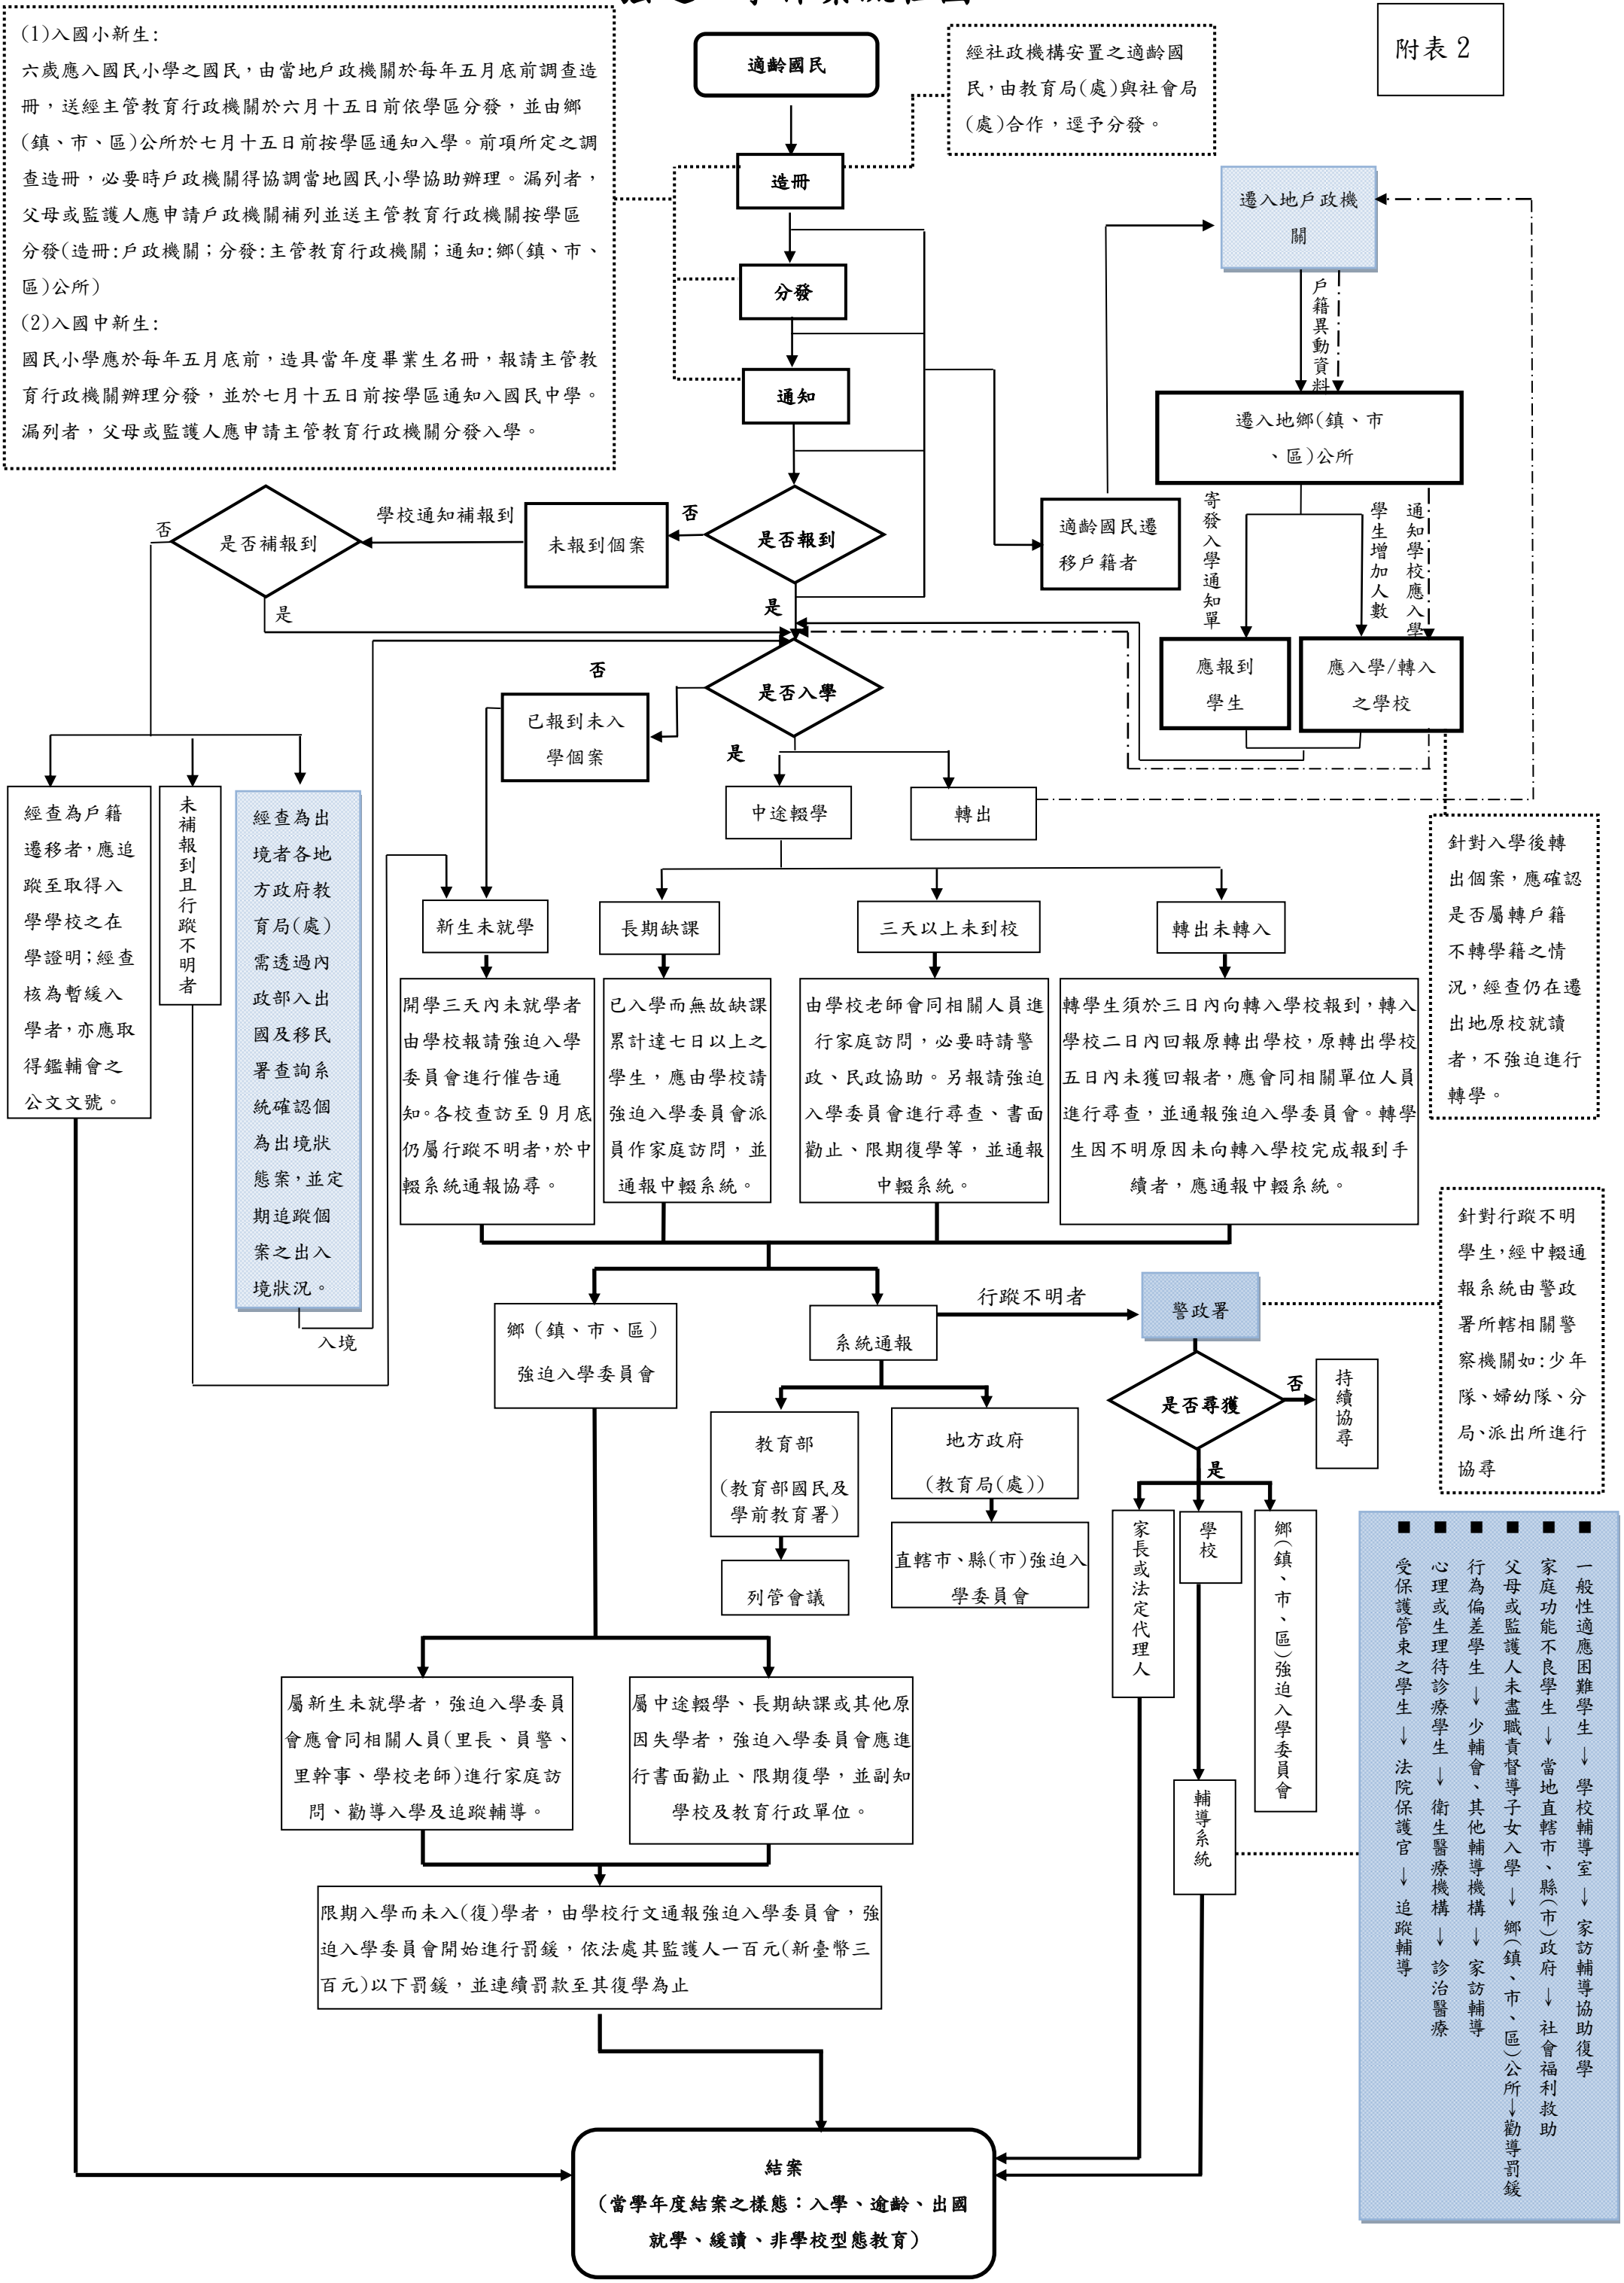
附表 2

(1)入國小新生:
六歲應入國民小學之國民，由當地戶政機關於每年五月底前調查造冊，送經主管教育行政機關於六月十五日前依學區分發，並由鄉(鎮、市、區)公所於七月十五日前按學區通知入學。前項所定之調查造冊，必要時戶政機關得協調當地國民小學協助辦理。漏列者，父母或監護人應申請戶政機關補列並送主管教育行政機關按學區分發(造冊:戶政機關；分發:主管教育行政機關；通知:鄉(鎮、市、區)公所)
(2)入國中新生:
國民小學應於每年五月底前，造具當年度畢業生名冊，報請主管教育行政機關辦理分發，並於七月十五日前按學區通知入國民中學。漏列者，父母或監護人應申請主管教育行政機關分發入學。

適齡國民

經社政機構安置之適齡國民，由教育局(處)與社會局(處)合作，逕予分發。

造冊

分發

通知

遷入地戶政機關

戶籍異動資料

遷入地鄉(鎮、市、區)公所

適齡國民遷移戶籍者

寄發入學通知單

學生增加人數

通知學校應入學

應報到學生

應入學/轉入之學校

是否補報到

否

學校通知補報到

未報到個案

否

是否報到

是

是

否

是否入學

已報到未入學個案

是

中途輟學

轉出

經查為戶籍遷移者，應追蹤至取得入學學校之在學證明；經查核為暫緩入學者，亦應取得鑑輔會之公文文號。

未補報到且行蹤不明者

經查為出境者各地方政府教育局(處)需透過內政部入出國及移民署查詢系統確認個為出境狀態案，並定期追蹤個案之出入境狀況。

入境

針對入學後轉出個案，應確認是否屬轉戶籍不轉學籍之情況，經查仍在遷出地原校就讀者，不強迫進行轉學。

新生未就學

長期缺課

三天以上未到校

轉出未轉入

開學三天內未就學者由學校報請強迫入學委員會進行催告通知。各校查訪至 9 月底仍屬行蹤不明者，於中輟系統通報協尋。

已入學而無故缺課累計達七日以上之學生，應由學校請強迫入學委員會派員作家庭訪問，並通報中輟系統。

由學校老師會同相關人員進行家庭訪問，必要時請警政、民政協助。另報請強迫入學委員會進行尋查、書面勸止、限期復學等，並通報中輟系統。

轉學生須於三日內向轉入學校報到，轉入學校二日內回報原轉出學校，原轉出學校五日內未獲回報者，應會同相關單位人員進行尋查，並通報強迫入學委員會。轉學生因不明原因未向轉入學校完成報到手續者，應通報中輟系統。

針對行蹤不明學生，經中輟通報系統由警政署所轄相關警察機關如:少年隊、婦幼隊、分局、派出所進行協尋

鄉（鎮、市、區）強迫入學委員會

系統通報

行蹤不明者

警政署

是否尋獲

否

持續協尋

是

教育部
(教育部國民及學前教育署)

地方政府
(教育局(處))

列管會議

直轄市、縣(市)強迫入學委員會

家長或法定代理人

學校

鄉(鎮、市、區)強迫入學委員會

輔導系統

■ 一般性適應困難學生→學校輔導室→家訪輔導協助復學
■ 家庭功能不良學生→當地直轄市、縣(市)政府→社會福利救助
■ 父母或監護人未盡職責督導子女入學→鄉(鎮、市、區)公所→勸導罰鍰
■ 行為偏差學生→少輔會、其他輔導機構→家訪輔導
■ 心理或生理待診療學生→衛生醫療機構→診治醫療
■ 受保護管束之學生→法院保護官→追蹤輔導

屬新生未就學者，強迫入學委員會應會同相關人員(里長、員警、里幹事、學校老師)進行家庭訪問、勸導入學及追蹤輔導。

屬中途輟學、長期缺課或其他原因失學者，強迫入學委員會應進行書面勸止、限期復學，並副知學校及教育行政單位。

限期入學而未入(復)學者，由學校行文通報強迫入學委員會，強迫入學委員會開始進行罰鍰，依法處其監護人一百元(新臺幣三百元)以下罰鍰，並連續罰款至其復學為止

結案
(當學年度結案之樣態：入學、逾齡、出國就學、緩讀、非學校型態教育)